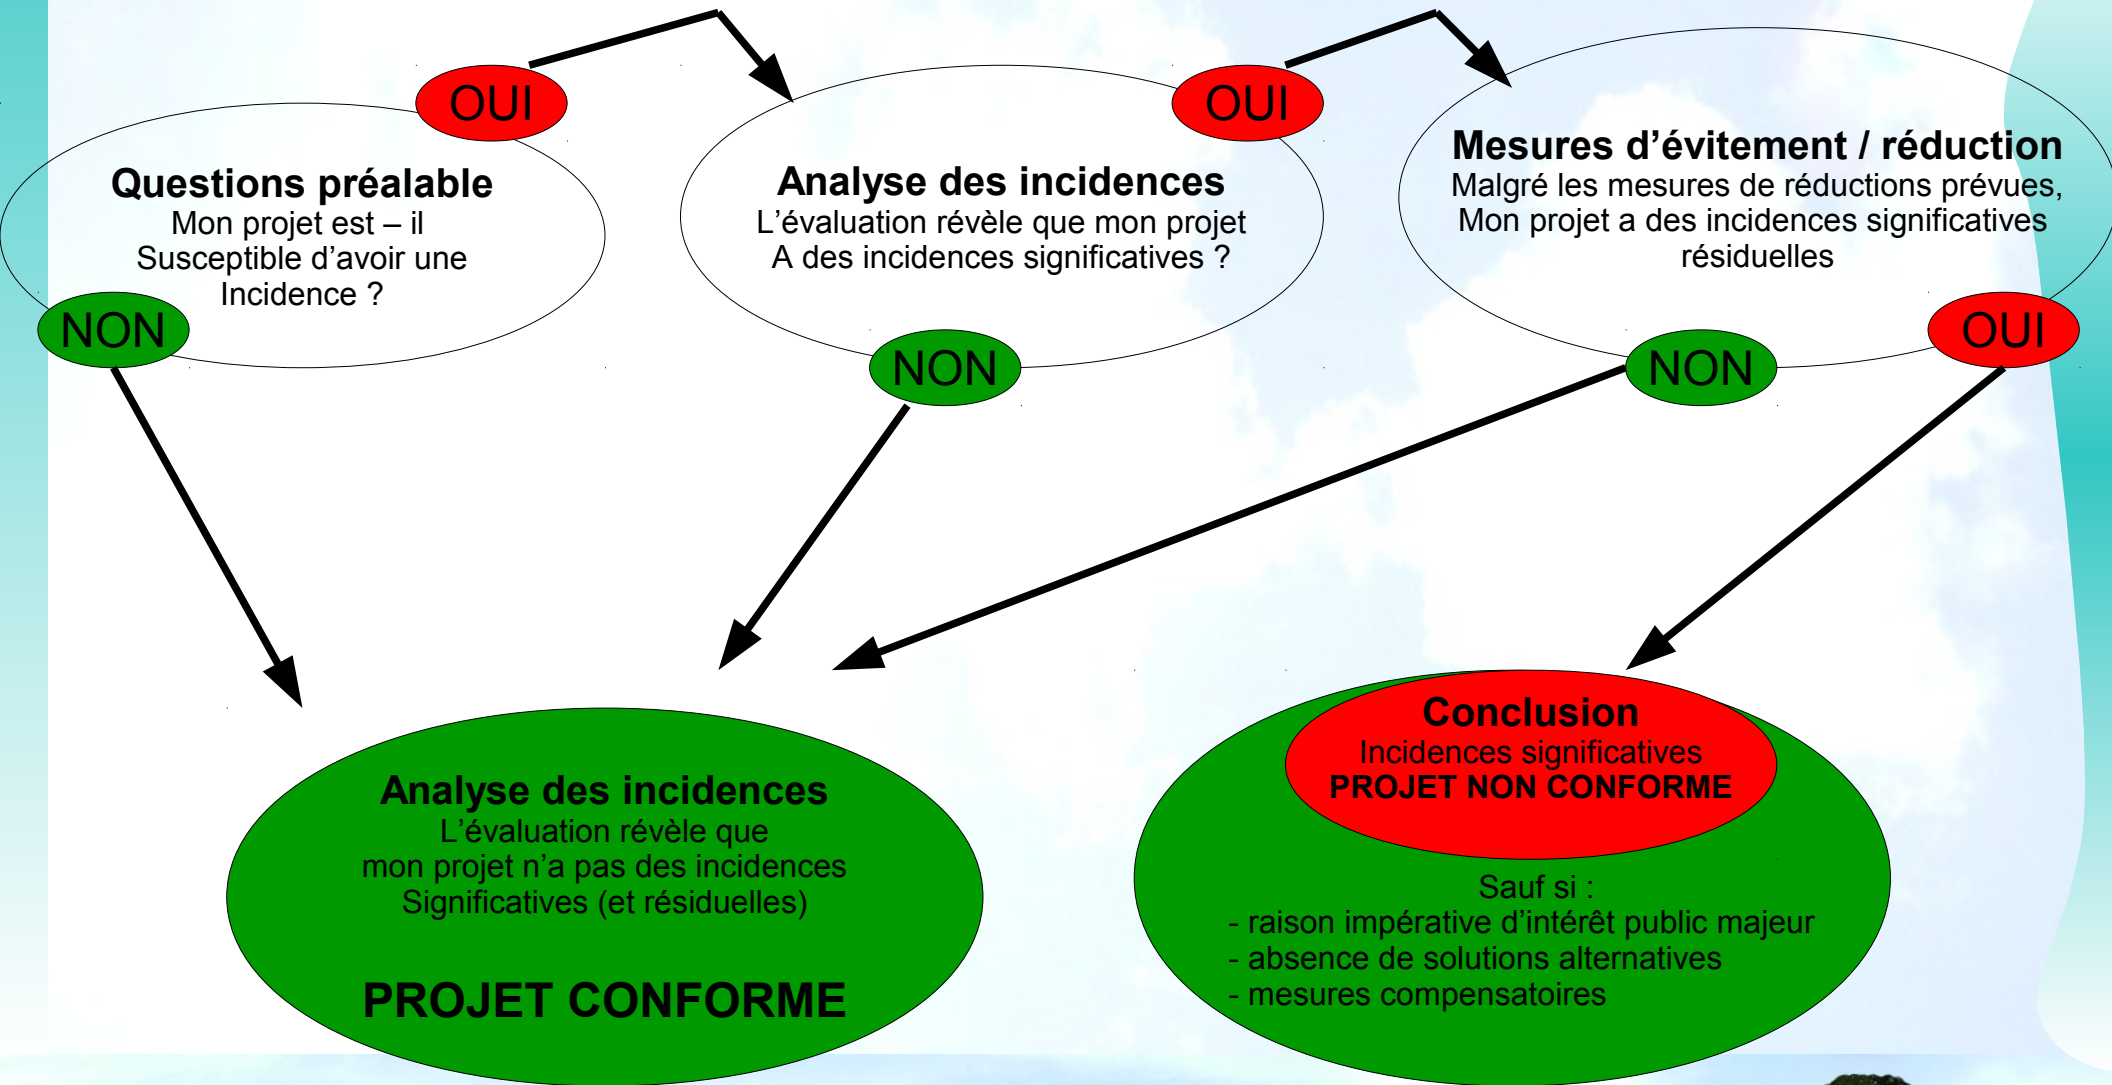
OUI

Questions préalable
Mon projet est – il Susceptible d'avoir une Incidence ?

NON

OUI

Analyse des incidences
L'évaluation révèle que mon projet A des incidences significatives ?

NON

Mesures d'évitement / réduction
Malgré les mesures de réductions prévues, Mon projet a des incidences significatives résiduelles

NON

OUI

Analyse des incidences
L'évaluation révèle que mon projet n'a pas des incidences Significatives (et résiduelles)

PROJET CONFORME

Conclusion
Incidences significatives
PROJET NON CONFORME

Sauf si :
- raison impérative d'intérêt public majeur
- absence de solutions alternatives
- mesures compensatoires